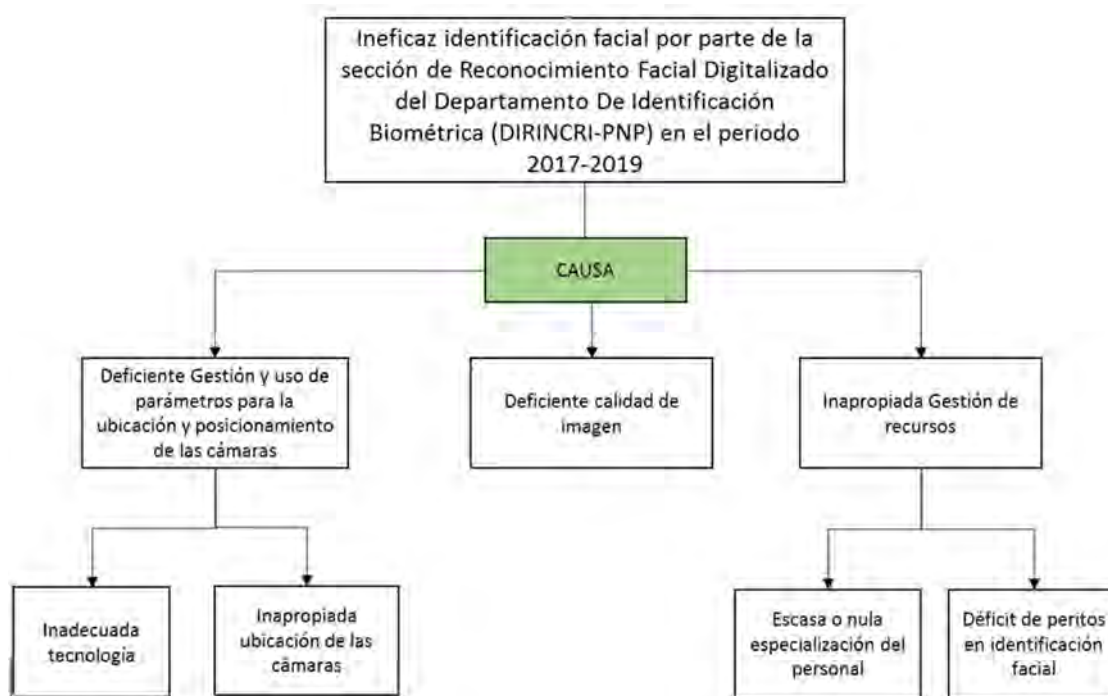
Ineficaz identificación facial por parte de la sección de Reconocimiento Facial Digitalizado del Departamento De Identificación Biométrica (DIRINCRI-PNP) en el periodo 2017-2019

CAUSA

Deficiente Gestión y uso de parámetros para la ubicación y posicionamiento de las cámaras

Deficiente calidad de imagen

Inapropiada Gestión de recursos

Inadecuada tecnología

Inapropiada ubicación de las cámaras

Escasa o nula especialización del personal

Déficit de peritos en identificación facial